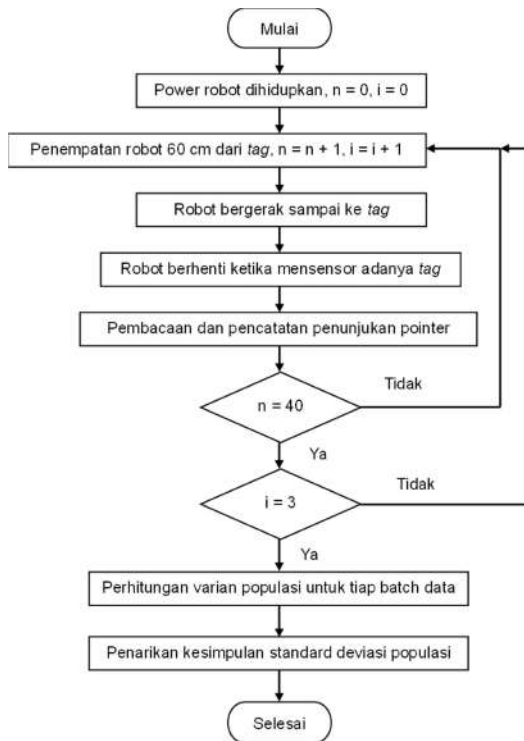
Mulai

Power robot dihidupkan, n = 0, i = 0

Penempatan robot 60 cm dari *tag*, n = n + 1, i = i + 1

Robot bergerak sampai ke *tag*

Robot berhenti ketika mensensor adanya *tag*

Pembacaan dan pencatatan penunjukan pointer

n = 40

Tidak

Ya

i = 3

Tidak

Ya

Perhitungan varian populasi untuk tiap batch data

Penarikan kesimpulan standard deviasi populasi

Selesai